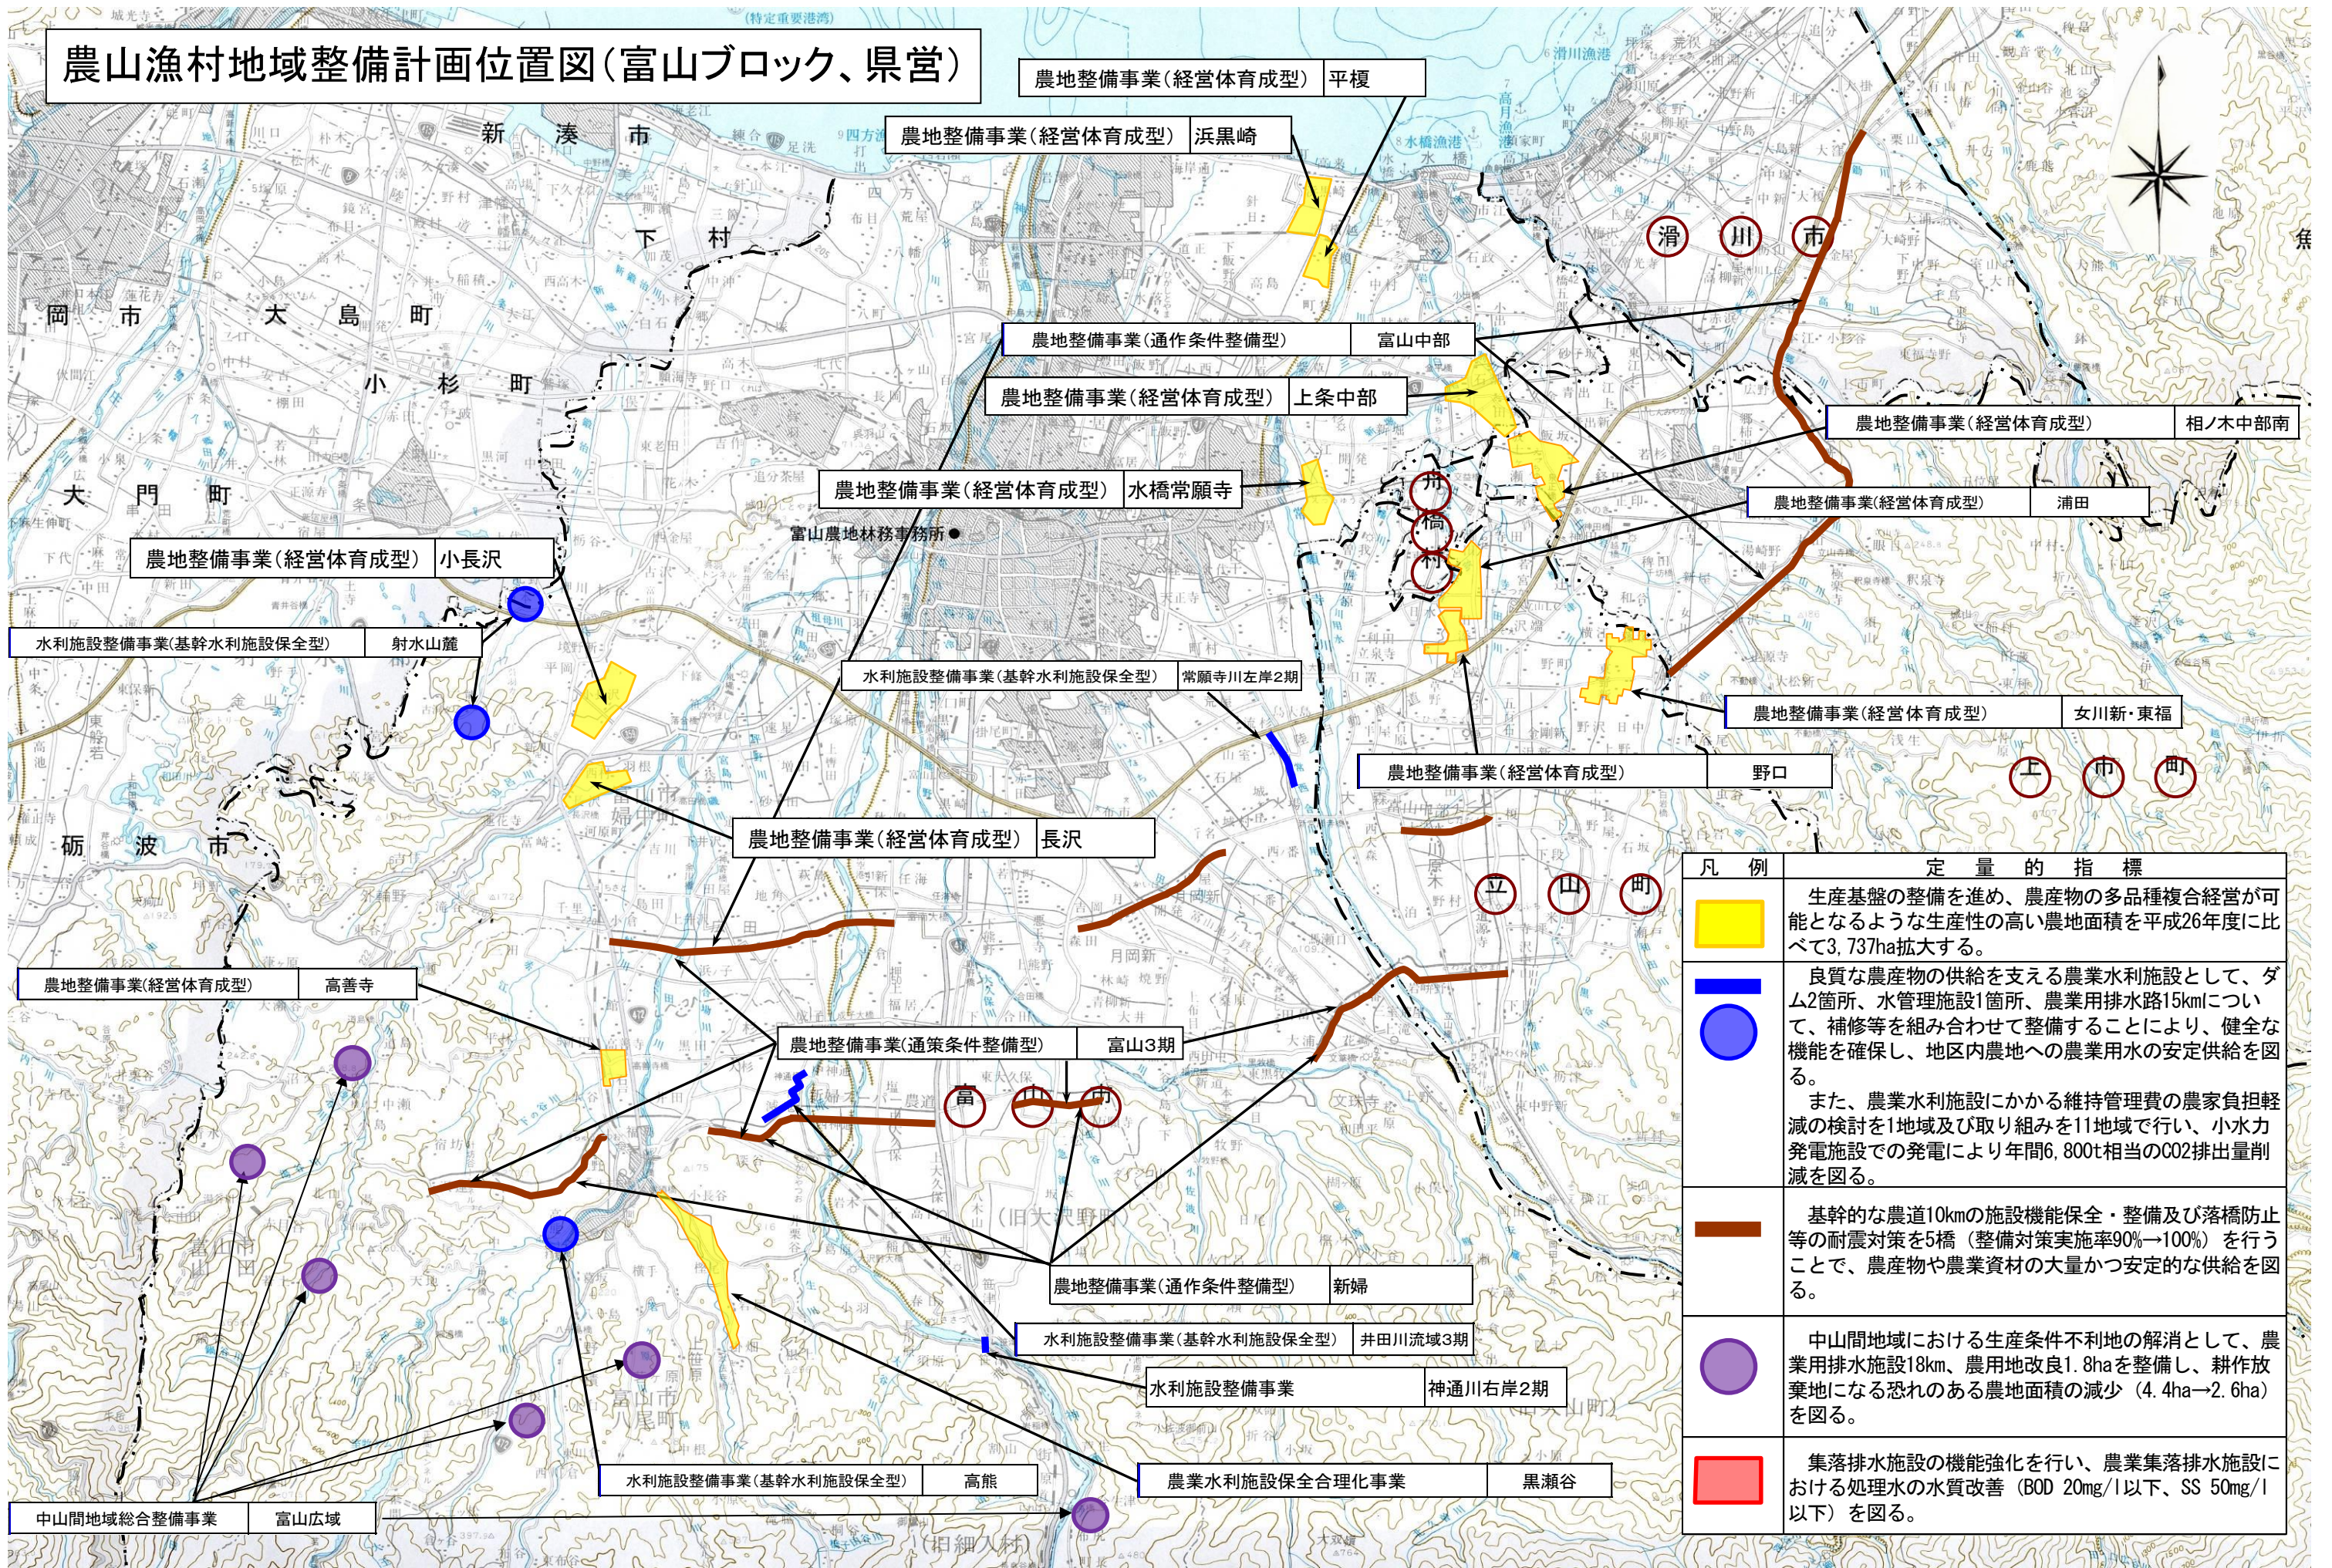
農山漁村地域整備計画位置図（富山ブロック、県営）

農地整備事業（経営体育成型） 平榎

農地整備事業（経営体育成型） 浜黒崎

新 湊 市

下 村

滑 川 市

岡 市 大 島 町

小 杉 町

農地整備事業（通作条件整備型） 富山中部

農地整備事業（経営体育成型） 上条中部

農地整備事業（経営体育成型） 相ノ木中部南

大 門 町

農地整備事業（経営体育成型） 水橋常願寺

農地整備事業（経営体育成型） 浦田

富山農地林務事務所

農地整備事業（経営体育成型） 小長沢

水利施設整備事業（基幹水利施設保全型） 射水山麓

水利施設整備事業（基幹水利施設保全型） 常願寺川左岸2期

農地整備事業（経営体育成型） 女川新・東福

農地整備事業（経営体育成型） 野口

上 市 町

砺 波 市

農地整備事業（経営体育成型） 長沢

立 山 町

| 凡 例 | 定 量 的 指 標 |
|---|---|
| | 生産基盤の整備を進め、農産物の多品種複合経営が可能となるような生産性の高い農地面積を平成26年度に比べて3,737ha拡大する。 |
| | 良質な農産物の供給を支える農業水利施設として、ダム2箇所、水管理施設1箇所、農業用排水路15kmについて、補修等を組み合わせて整備することにより、健全な機能を確保し、地区内農地への農業用水の安定供給を図る。 また、農業水利施設にかかる維持管理費の農家負担軽減の検討を1地域及び取り組みを11地域で行い、小水力発電施設での発電により年間6,800t相当のCO2排出量削減を図る。 |
| | 基幹的な農道10kmの施設機能保全・整備及び落橋防止等の耐震対策を5橋（整備実施率90%→100%）を行うことで、農産物や農業資材の大量かつ安定的な供給を図る。 |
| | 中山間地域における生産条件不利地の解消として、農業用排水施設18km、農用地改良1.8haを整備し、耕作放棄地になる恐れのある農地面積の減少（4.4ha→2.6ha）を図る。 |
| | 集落排水施設の機能強化を行い、農業集落排水施設における処理水の水質改善（BOD 20mg/l以下、SS 50mg/l以下）を図る。 |

農地整備事業（経営体育成型） 高善寺

農地整備事業（通策条件整備型） 富山3期

富 山 市

（旧大沢野町）

農地整備事業（通作条件整備型） 新婦

水利施設整備事業（基幹水利施設保全型） 井田川流域3期

水利施設整備事業 神通川右岸2期

水利施設整備事業（基幹水利施設保全型） 高熊

農業水利施設保全合理化事業 黒瀬谷

中山間地域総合整備事業 富山広域

（旧細入村）